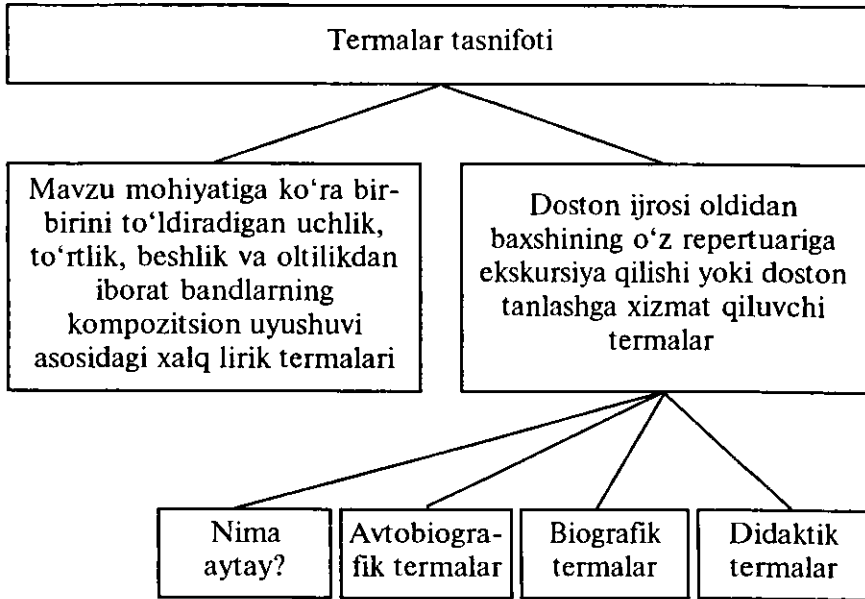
Termalar tasnifoti

Mavzu mohiyatiga ko‘ra birbirini to‘ldiradigan uchlik, to‘rtlik, beshlik va oltilikdan iborat bandlarning kompozitsion uyushuvi asosidagi xalq lirik termalari

Doston ijrosi oldidan baxshining o‘z repertuariga ekskursiya qilishi yoki doston tanlashga xizmat qiluvchi termalar

Nima aytay?

Avtobiografik termalar

Biografik termalar

Didaktik termalar